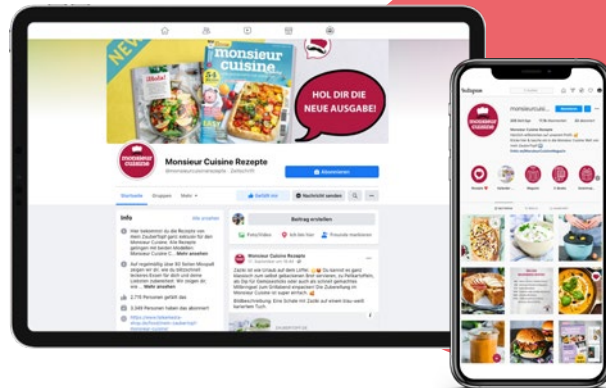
NEU

monsieur cuisine

monsieur cuisine

HOL DIR DIE NEUE AUSGABE!

monsieur cuisine

Monsieur Cuisine Rezepte

@monsieurcuisinerezepte · Zeitschrift

Abonnieren

Startseite Gruppen Mehr

Gefällt mir Nachricht senden

Info Alle ansehen

Hier bekommst du die Rezepte von dem Zaubertopf ganz speziell für den Monsieur Cuisine. Alle Rezepte gelingen mit beiden Modellen Monsieur Cuisine ... Mehr ansehen

Auf regelmäßig über 80 Seiten Monsieur Cuisine zeigen wir dir, wie du blitzschnell leckeres Essen für dich und deine Liebsten zubereitest. Wir zeigen dir, wie ... Mehr ansehen

2.715 Personen gefällt das

3.349 Personen haben das abonniert

Beitrag erstellen

Foto/Video Ich bin hier Freunde markieren

Monsieur Cuisine Rezepte

Zeit ist vor Urlaub auf dem Liften. Du kannst es ganz klassisch zum selbst gebackenen Brot servieren. Zu Pellkartoffeln, als Dip für Gemüsesticks oder auch als schnell gemachtes Mittagessen zum Dillbärlauch ... Zubereitung im Monsieur Cuisine ist super einfach.

Bildbeschreibung: Eine Schale mit Zaziki auf einem blau-weiß karierten Tuch.

Instagram

monsieurcuis...

Monsieur Cuisine Rezepte

Rezepte Kalender Magazin E-Books Gewinnspiele